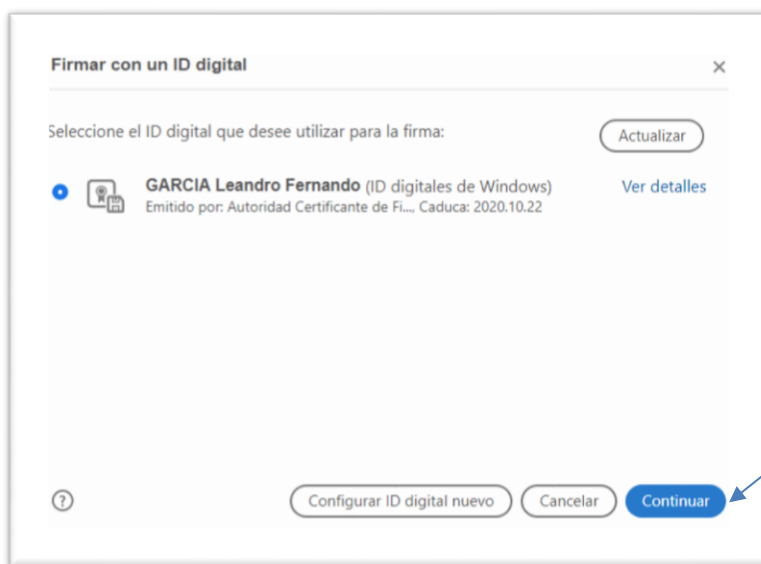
Firmar con un ID digital

×

Seleccione el ID digital que desee utilizar para la firma:

Actualizar

GARCIA Leandro Fernando (ID digitales de Windows)
Emitido por: Autoridad Certificante de Fi..., Caduca: 2020.10.22

Ver detalles

?

Configurar ID digital nuevo

Cancelar

Continuar